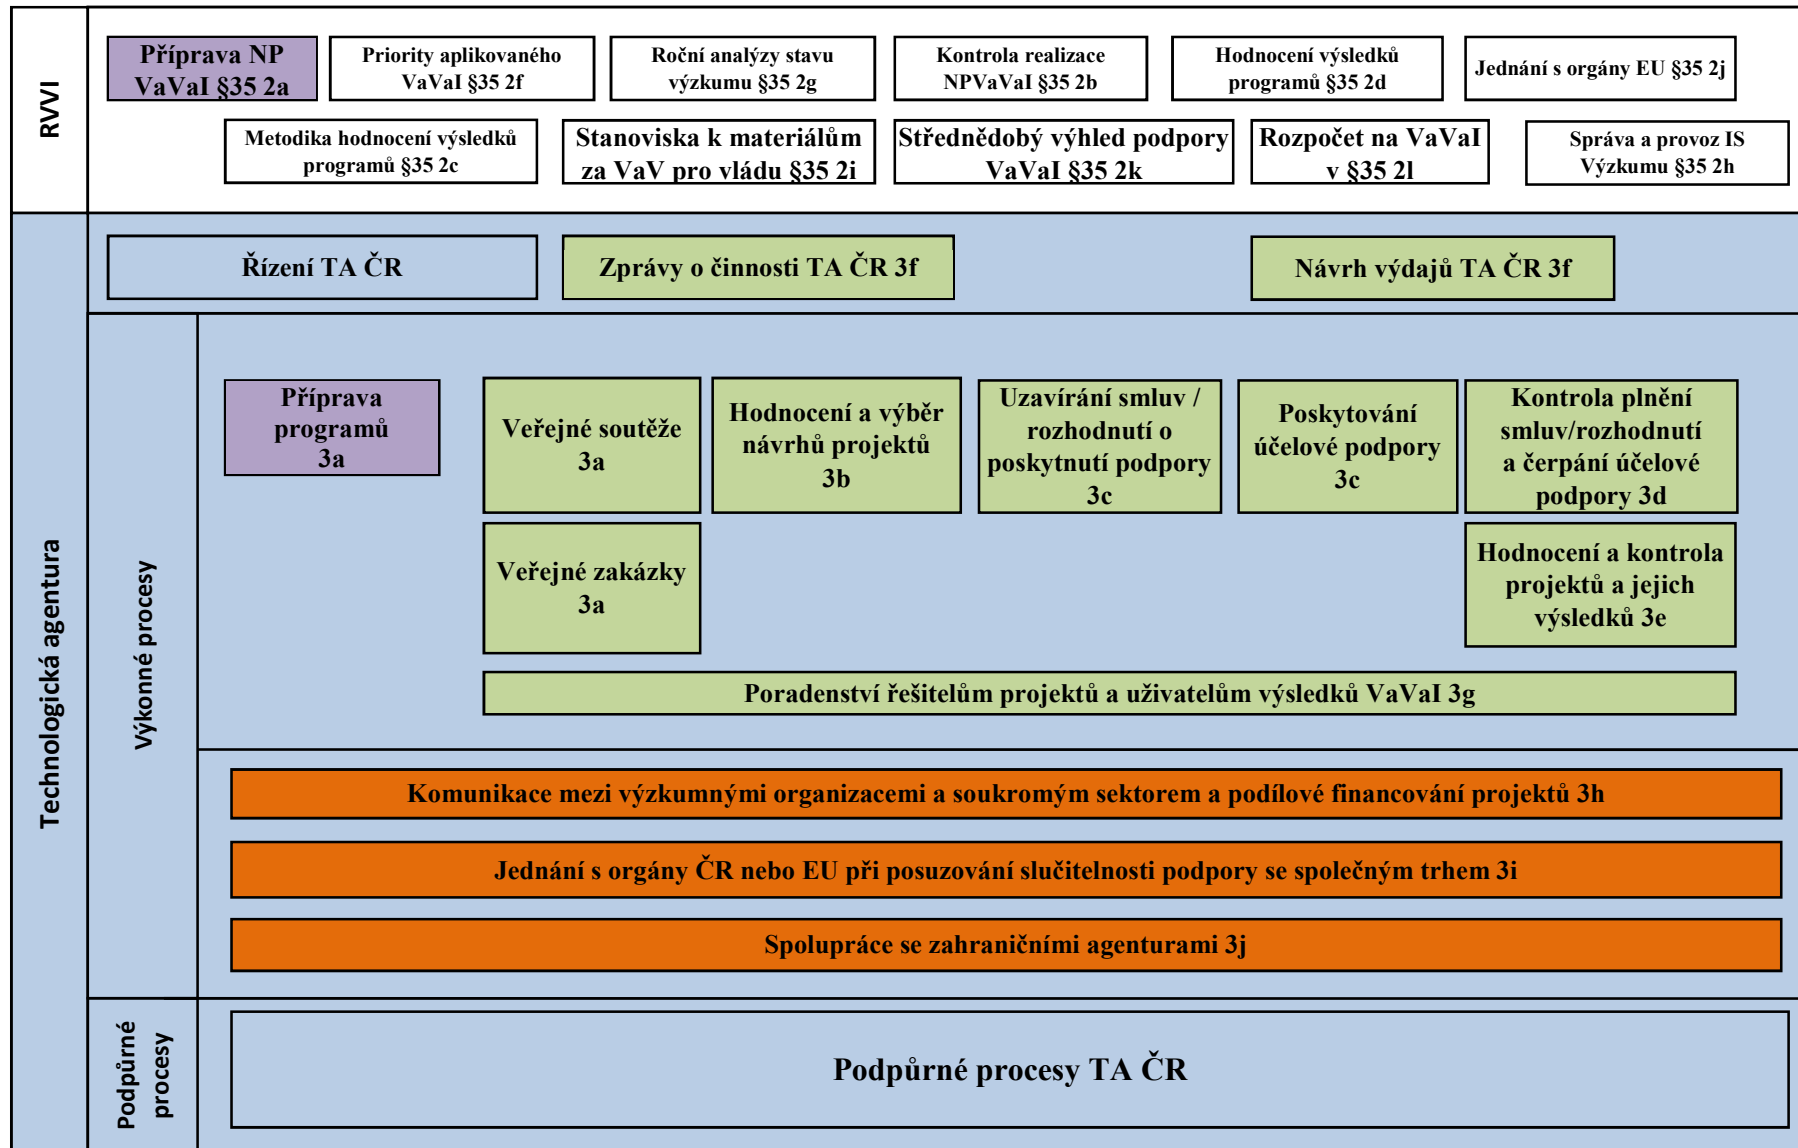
RVVI

Příprava NP VaVaI §35 2a

Priority aplikovaného VaVaI §35 2f

Roční analýzy stavu výzkumu §35 2g

Kontrola realizace NPVaVaI §35 2b

Hodnocení výsledků programů §35 2d

Jednání s orgány EU §35 2j

Metodika hodnocení výsledků programů §35 2c

Stanoviska k materiálům za VaV pro vládu §35 2i

Střednědobý výhled podpory VaVaI §35 2k

Rozpočet na VaVaI v §35 2l

Správa a provoz IS Výzkumu §35 2h

Technologická agentura

Řízení TA ČR

Zprávy o činnosti TA ČR 3f

Návrh výdajů TA ČR 3f

Výkonné procesy

Příprava programů 3a

Veřejné soutěže 3a

Hodnocení a výběr návrhů projektů 3b

Uzavírání smluv / rozhodnutí o poskytnutí podpory 3c

Poskytování účelové podpory 3c

Kontrola plnění smluv/rozhodnutí a čerpání účelové podpory 3d

Veřejné zakázky 3a

Hodnocení a kontrola projektů a jejich výsledků 3e

Poradenství řešitelům projektů a uživatelům výsledků VaVaI 3g

Komunikace mezi výzkumnými organizacemi a soukromým sektorem a podílové financování projektů 3h

Jednání s orgány ČR nebo EU při posuzování slučitelnosti podpory se společným trhem 3i

Spolupráce se zahraničními agenturami 3j

Podpůrné procesy

Podpůrné procesy TA ČR